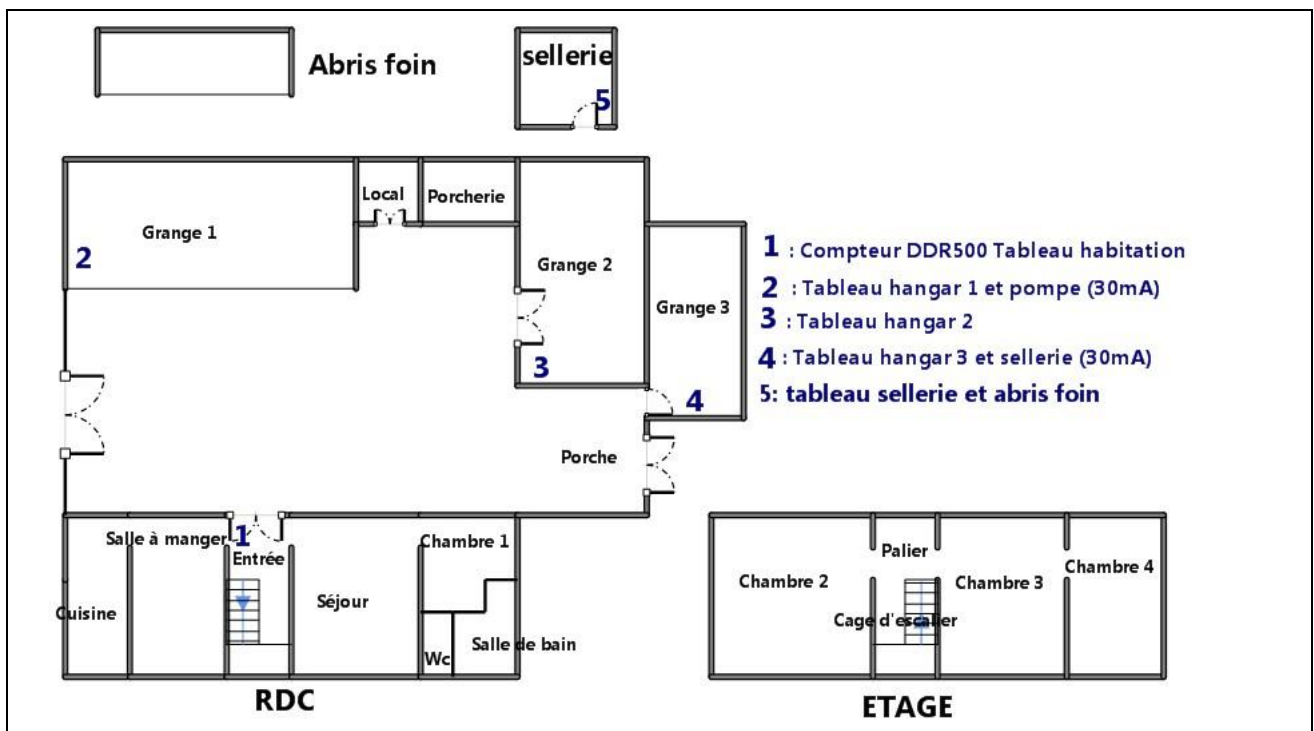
Abris foin

sellerie
5

Local

Porcherie

Grange 1

2

Grange 2

Grange 3

3

4

Porche

1 : Compteur DDR500 Tableau habitation
2 : Tableau hangar 1 et pompe (30mA)
3 : Tableau hangar 2
4 : Tableau hangar 3 et sellerie (30mA)
5: tableau sellerie et abris foin

Salle à manger
1
Entrée

Chambre 1

Cuisine

Séjour

Wc

Salle de bain

RDC

Palier

Chambre 2

Chambre 3

Chambre 4

Cage d'escalier

ETAGE